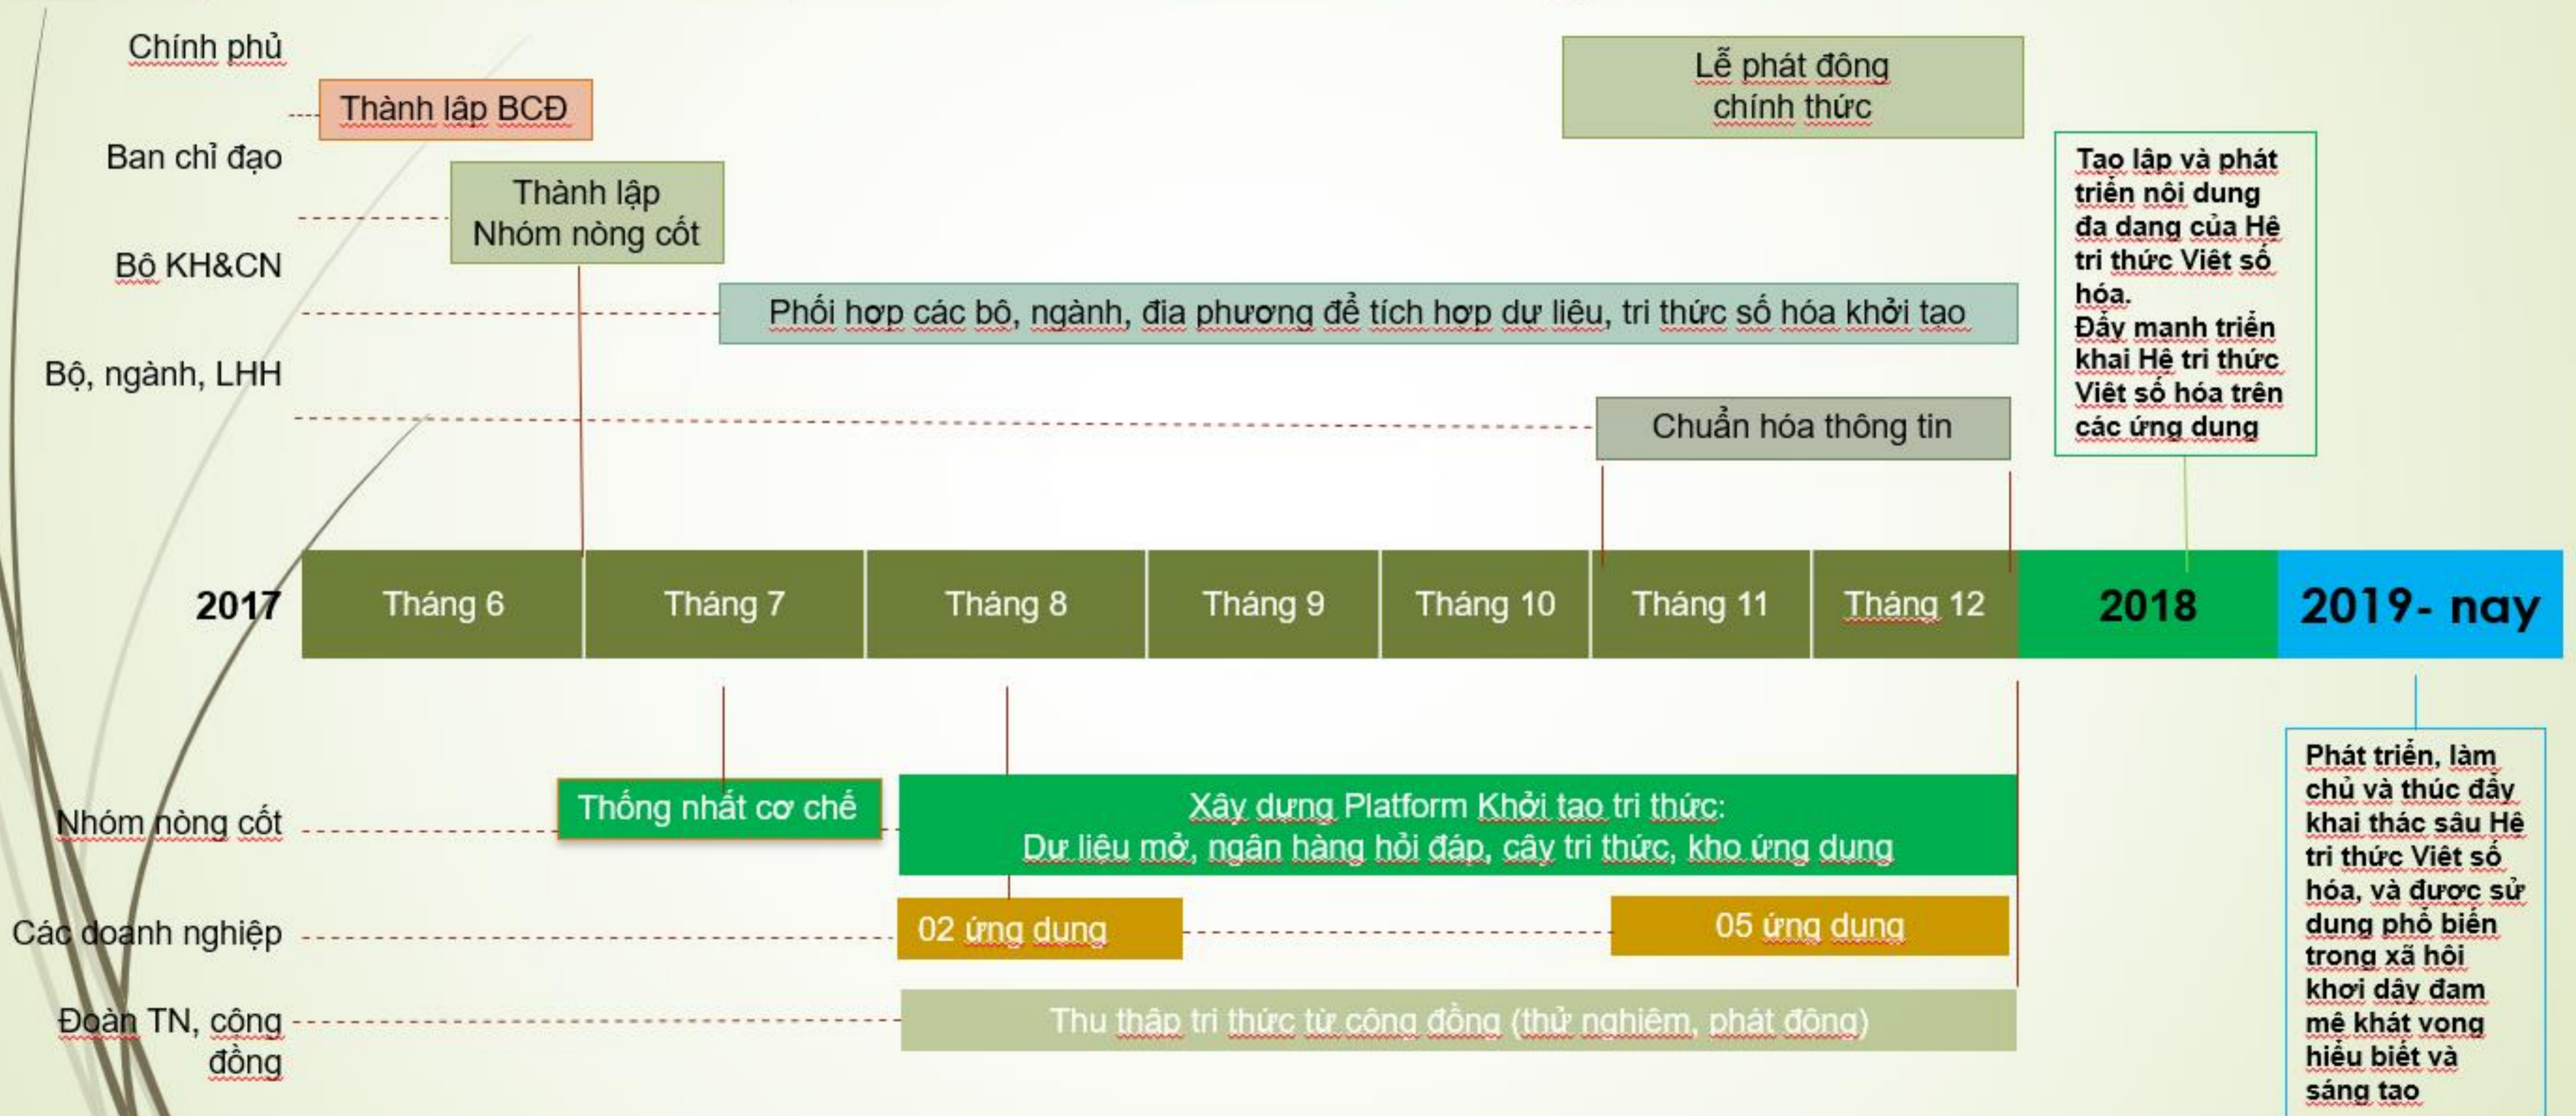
Chính phủ

Thành lập BCĐ

Ban chỉ đạo

Thành lập Nhóm nòng cốt

Bộ KH&CN

Phối hợp các bộ, ngành, địa phương để tích hợp dữ liệu, tri thức số hóa khởi tạo

Bộ, ngành, LHH

Lễ phát động chính thức

Chuẩn hóa thông tin

Tạo lập và phát triển nội dung đa dạng của Hệ tri thức Việt số hóa.
Đẩy mạnh triển khai Hệ tri thức Việt số hóa trên các ứng dụng

| 2017 | Tháng 6 | Tháng 7 | Tháng 8 | Tháng 9 | Tháng 10 | Tháng 11 | Tháng 12 | 2018 | 2019- nay |
|---|---|---|---|---|---|---|---|---|---|

Nhóm nòng cốt

Thống nhất cơ chế

Xây dựng Platform Khởi tạo tri thức:
Dữ liệu mở, ngân hàng hỏi đáp, cây tri thức, kho ứng dụng

Các doanh nghiệp

02 ứng dụng

05 ứng dụng

Đoàn TN, cộng đồng

Thu thập tri thức từ cộng đồng (thử nghiệm, phát động)

Phát triển, làm chủ và thúc đẩy khai thác sâu Hệ tri thức Việt số hóa, và được sử dụng phổ biến trong xã hội khơi dậy đam mê khát vọng hiểu biết và sáng tạo